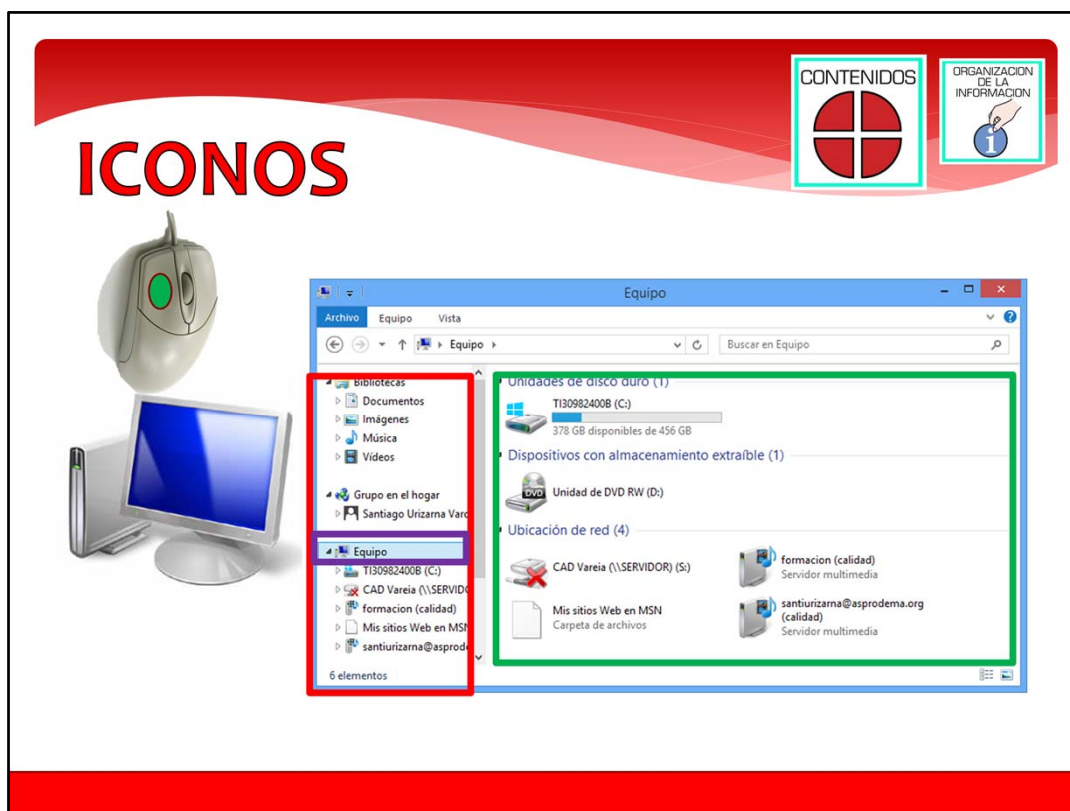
ICONOS

CONTENIDOS

ORGANIZACION DE LA INFORMACION

Equipo

Archivo Equipo Vista

Equipo ›

Buscar en Equipo

Bibliotecas
Documentos
Imágenes
Música
Vídeos

Grupo en el hogar
Santiago Urizarna Varc

Equipo
TI30982400B (C:)
CAD Vareia (\\SERVIDO
formacion (calidad)
Mis sitios Web en MSN
santiurizarna@asprod

6 elementos

Unidades de disco duro (1)

TI30982400B (C:)
378 GB disponibles de 456 GB

Dispositivos con almacenamiento extraíble (1)

Unidad de DVD RW (D:)

Ubicación de red (4)

CAD Vareia (\\SERVIDOR) (S:)

formacion (calidad)
Servidor multimedia

Mis sitios Web en MSN
Carpeta de archivos

santiurizarna@asprodema.org (calidad)
Servidor multimedia